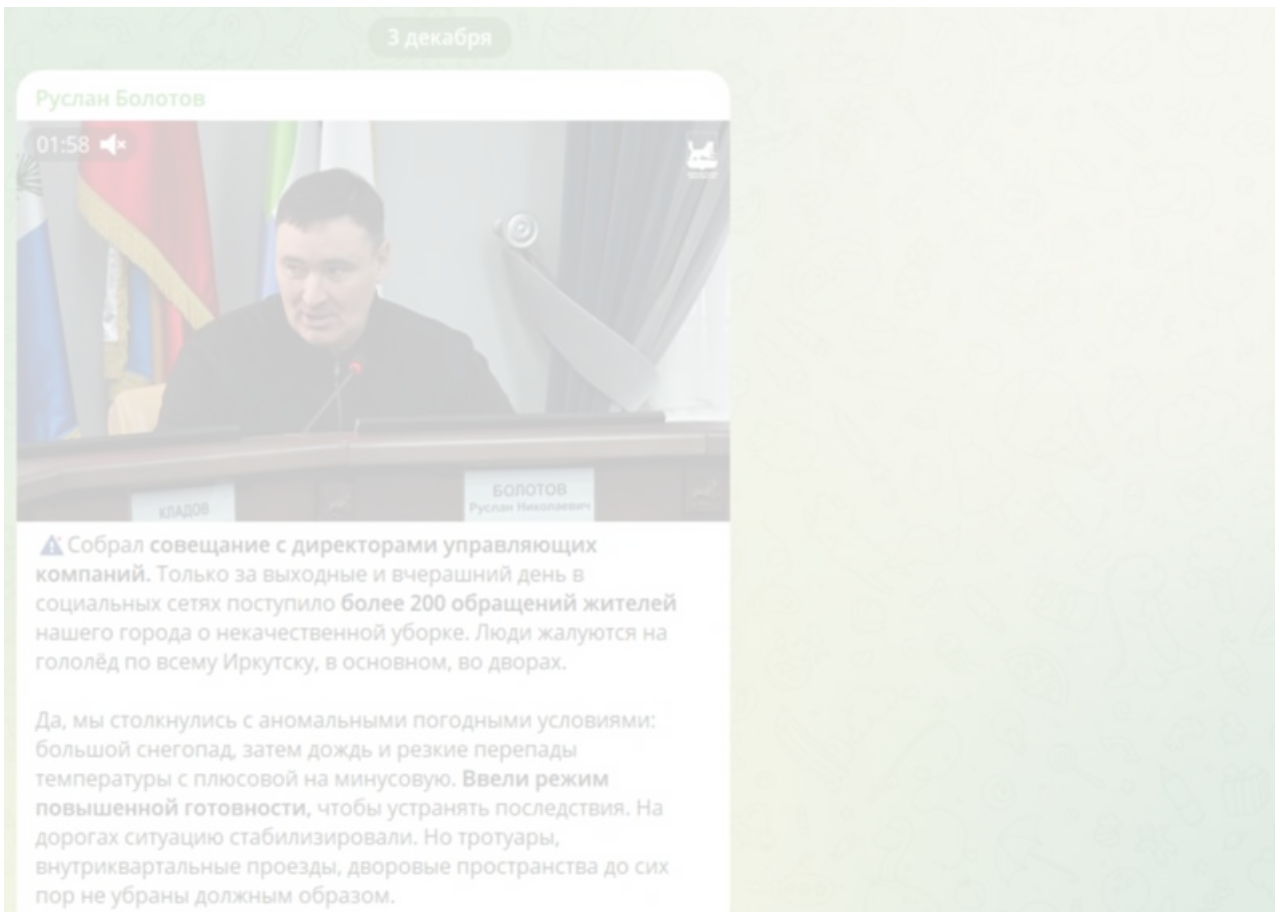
3 декабря

Руслан Болотов

01:58

КЛАДОВ

БОЛОТОВ
Руслан Николаевич

⚠ Собрал **совещание с директорами управляющих компаний.** Только за выходные и вчерашний день в социальных сетях поступило **более 200 обращений жителей** нашего города о некачественной уборке. Люди жалуются на гололёд по всему Иркутску, в основном, во дворах.

Да, мы столкнулись с аномальными погодными условиями: большой снегопад, затем дождь и резкие перепады температуры с плюсовой на минусовую. **Ввели режим повышенной готовности,** чтобы устранять последствия. На дорогах ситуацию стабилизировали. Но тротуары, внутриквартальные проезды, дворовые пространства до сих пор не убраны должным образом.